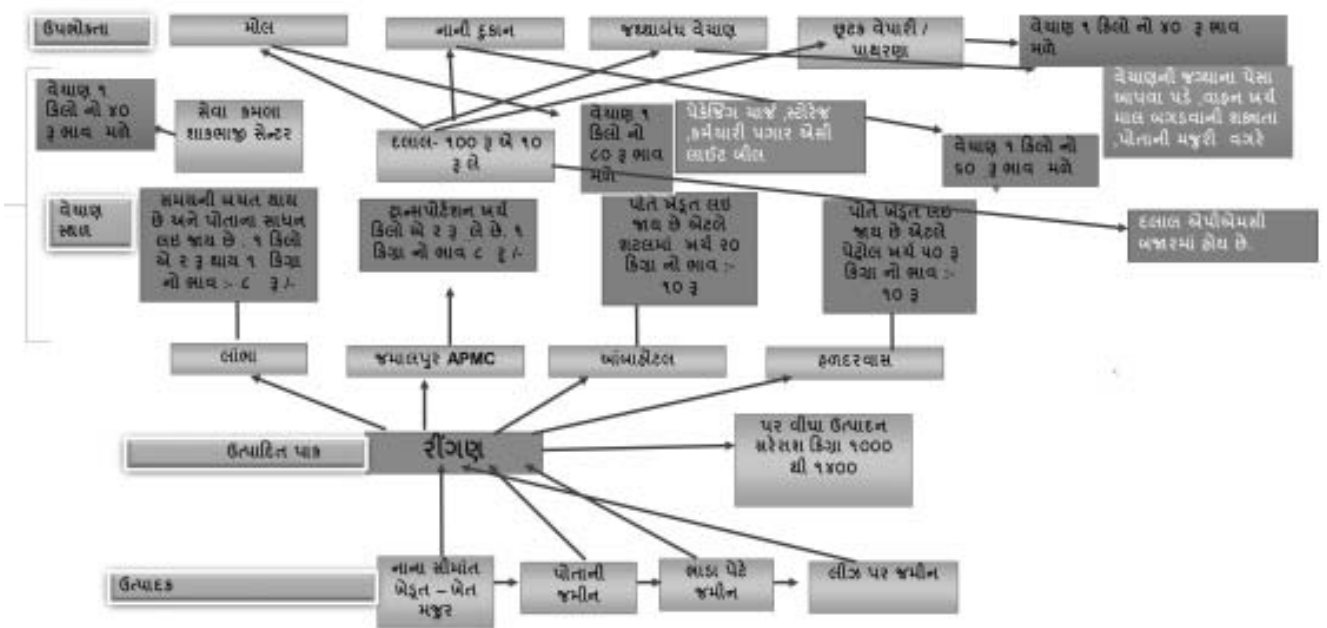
ઉપભોક્તા

મૉલ

નાની દુકાન

જથ્થાબંધ વેચાણ

છુટક વેપારી / પાથરણ

વેચાણ ૧ કિલો નો ૪૦ રૂ ભાવ મળે

વેચાણની જગ્યાના પૈસા આપવા પડે , વાહન ખર્ચ માલ બગડવાની શક્યતા ,પોતાની મજુરી વગેરે

વેચાણ ૧ કિલો નો ૪૦ રૂ ભાવ મળે

સેવા કમલા શાકભાજી સેન્ટર

દલાલ- ૧૦૦ રૂ એ ૧૦ રૂ લે

વેચાણ ૧ કિલો નો ૮૦ રૂ ભાવ મળે

પેકેજિંગ ચાર્જ ,સ્ટોરેજ ,કર્મચારી પગાર એસી લાઈટ બીલ

વેચાણ ૧ કિલો નો ૬૦ રૂ ભાવ મળે

વેચાણ સ્થળ

સમયની બચત થાય છે અને પોતાના સાધન લઇ જાય છે . ૧ કિલો એ ૨ રૂ થાય ૧ કિગ્રા નો ભાવ :- ૮ રૂ /-

ટ્રાન્સપોર્ટેશન ખર્ચ કિલો એ ૨ રૂ લે છે. ૧ કિગ્રા નો ભાવ ૮ રૂ /-

પોતે ખેડુત લઇ જાય છે એટલે શટલમાં ખર્ચ ૨૦ કિગ્રા નો ભાવ :- ૧૦ રૂ

પોતે ખેડુત લઇ જાય છે એટલે પેટ્રોલ ખર્ચ ૫૦ રૂ કિગ્રા નો ભાવ :- ૧૦ રૂ

દલાલ એપીએમસી બજારમાં હોય છે.

લાંભા

જમાલપુર APMC

બોબાહેટલ

હળદરવાસ

ઉત્પાદિત પાક

રીંગણ

૫૨ વીઘા ઉત્પાદન સરેરાશ કિગ્રા ૧૦૦૦ થી ૧૪૦૦

ઉત્પાદક

નાના સીમાંત ખેડુત – ખેત મજુર

પોતાની જમીન

ભાડા પેટે જમીન

લીઝ પર જમીન